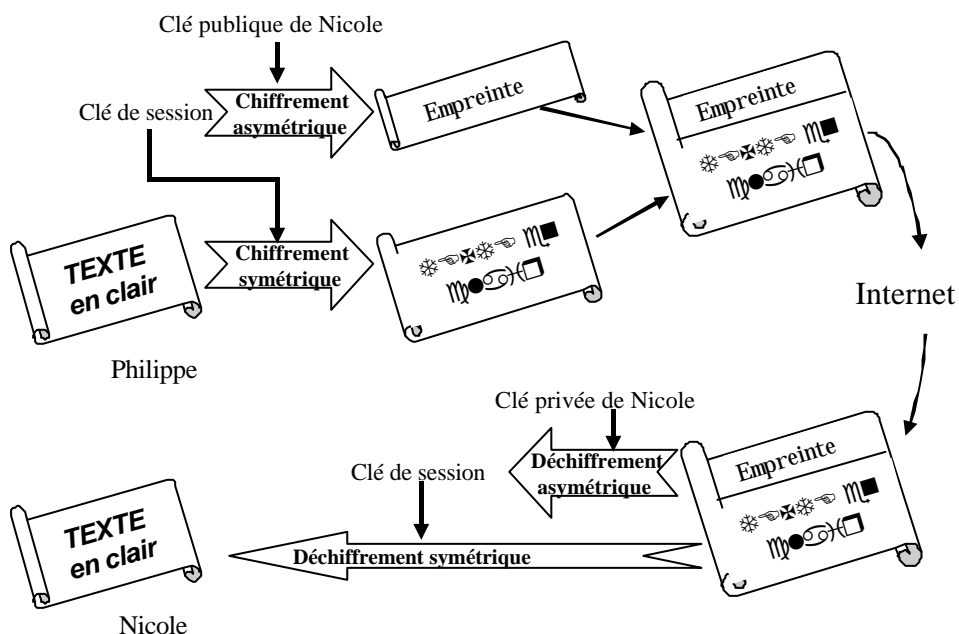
Clé publique de Nicole

Clé de session

Chiffrement asymétrique

Empreinte

Empreinte

❄☜✠❄☜ ♏■
♍●♋)(❒

TEXTE en clair

Chiffrement symétrique

❄☜✠❄☜ ♏■
♍●♋)(❒

Internet

Philippe

Clé privée de Nicole

Déchiffrement asymétrique

Clé de session

Empreinte

❄☜✠❄☜ ♏■
♍●♋)(❒

TEXTE en clair

Déchiffrement symétrique

Nicole